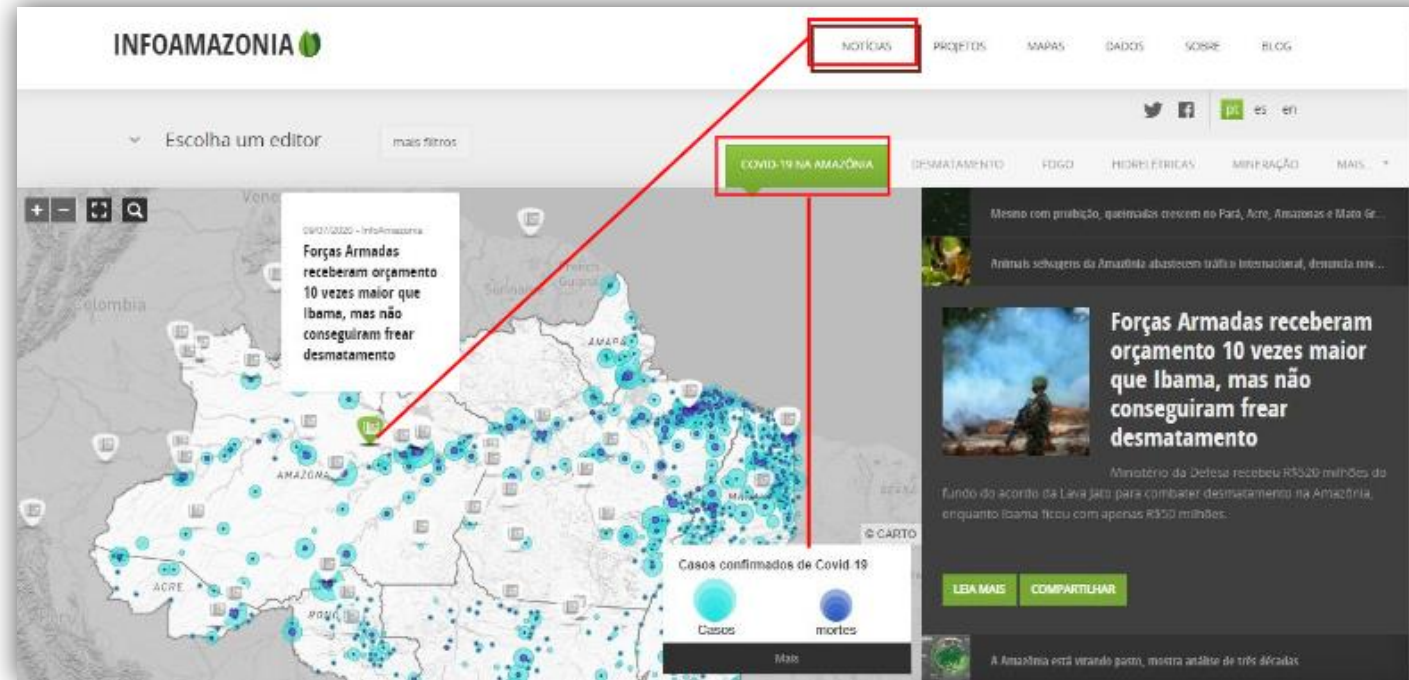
INFOAMAZONIA

NOTÍCIAS PROJETOS MAPAS DADOS SOBRE BLOG

pt es en

Escolha um editor mais filtros

COVID-19 NA AMAZÔNIA DESMATAMENTO FOGO HIDRELÉTRICAS MINERAÇÃO MAIS

09/07/2020 - InfoAmazonia

Forças Armadas receberam orçamento 10 vezes maior que Ibama, mas não conseguiram frear desmatamento

Colombia

Suriname

AMAPÁ

AMAZONAS

ACRE

RONDÔNIA

© CARTO

Casos confirmados de Covid-19

Casos mortes

Mais

Mesmo com proibição, queimadas crescem no Pará, Acre, Amazonas e Mato Gr...

Animais selvagens da Amazônia abastecem tráfico internacional, denuncia nov...

Forças Armadas receberam orçamento 10 vezes maior que Ibama, mas não conseguiram frear desmatamento

Ministério da Defesa recebeu R$520 milhões do fundo do acordo da Lava Jato para combater desmatamento na Amazônia, enquanto Ibama ficou com apenas R$50 milhões.

LEIA MAIS COMPARTILHAR

A Amazônia está virando pasto, mostra análise de três décadas